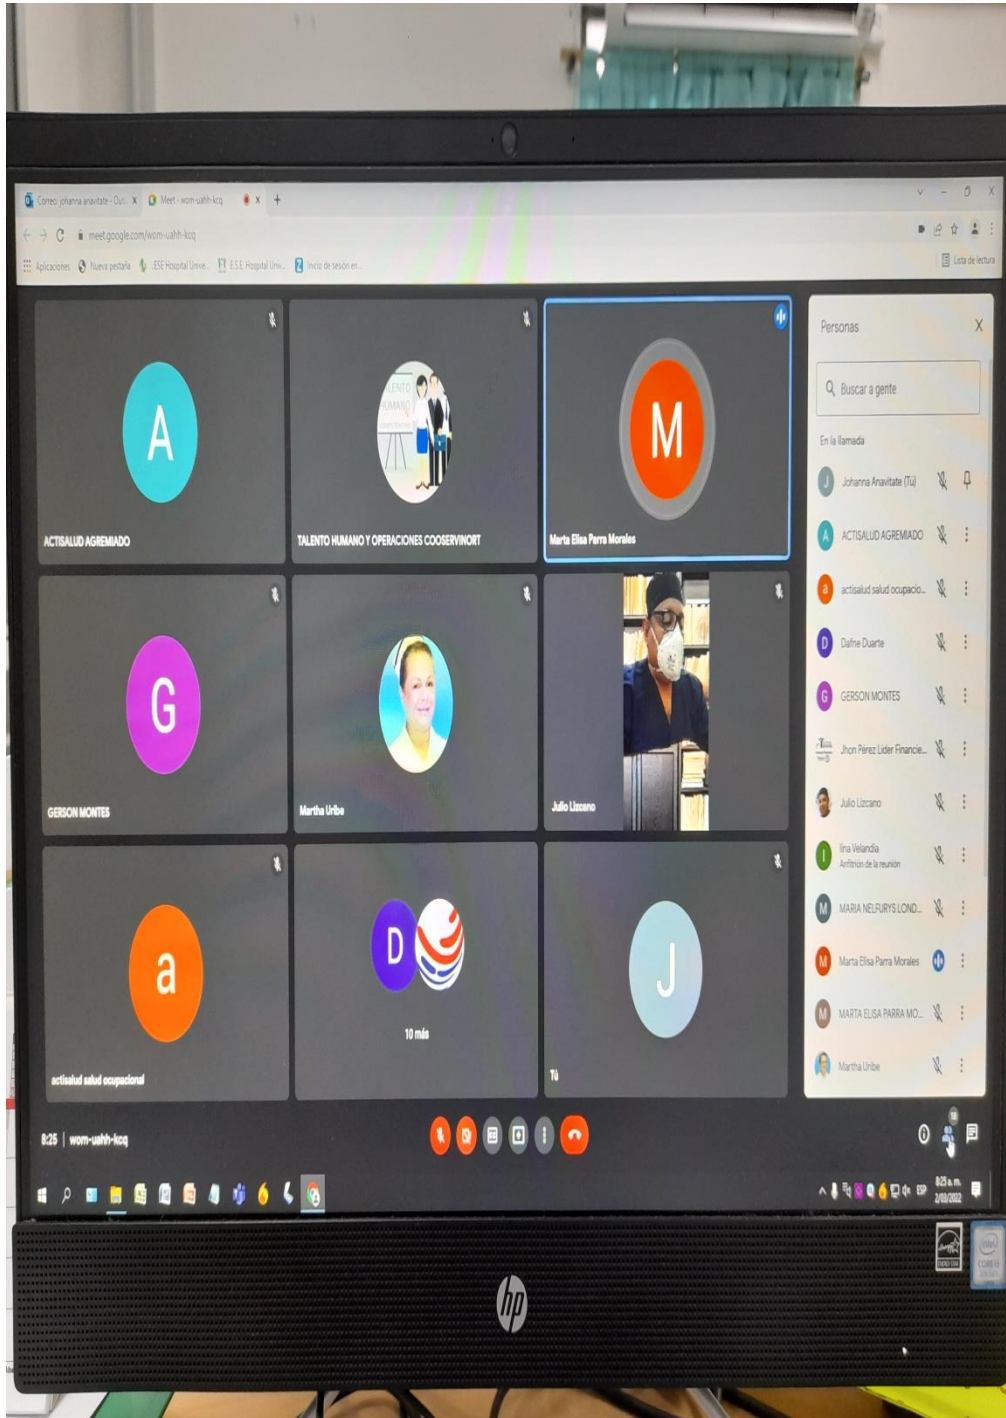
Correo: johanna anavitate - Outl X | Meet - wom-uahh-kcq X | +

meet.google.com/wom-uahh-kcq

Aplicaciones | Nueva pestaña | ESE Hospital Unive... | E.S.E Hospital Univ... | Inicio de sesión en... | Lista de lectura

A
ACTISALUD AGREMIADO

TALENTO HUMANO Y OPERACIONES COOSERVINORT

M
Marta Elisa Parra Morales

G
GERSON MONTES

Martha Uribe

Julio Lizcano

a
actisalud salud ocupacional

D
10 más

J
Tú

Personas

Buscar a gente

En la llamada

Johanna Anavitate (Tú)
ACTISALUD AGREMIADO
actisalud salud ocupacio...
Dafne Duarte
GERSON MONTES
Jhon Pérez Lider Financie...
Julio Lizcano
lina Velandia
Anfitrión de la reunión
MARIA NELFURYS LOND...
Marta Elisa Parra Morales
MARTA ELISA PARRA MO...
Martha Uribe

8:25 | wom-uahh-kcq

18

ESP 8:25 a. m. 2/03/2022

hp